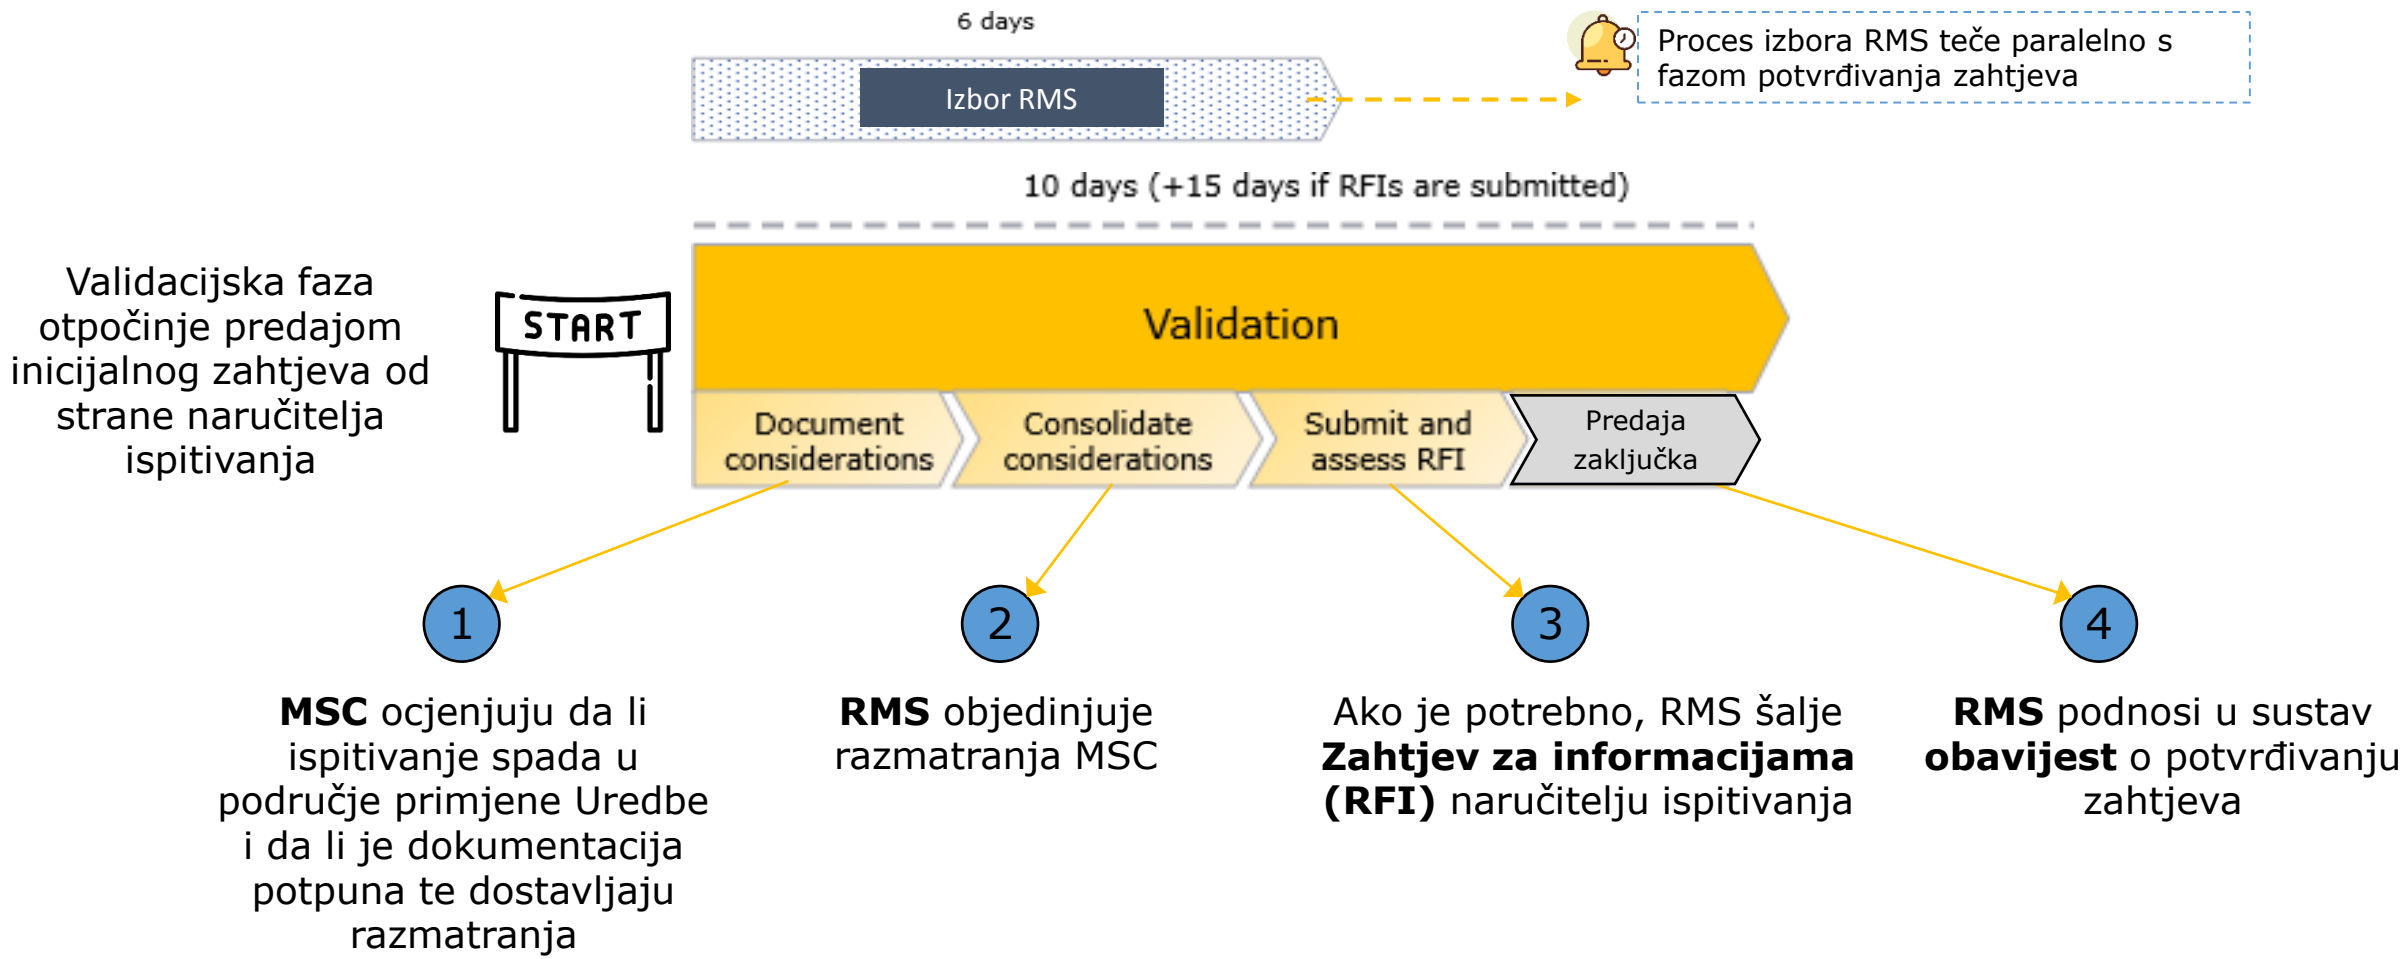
6 days

Izbor RMS

Proces izbora RMS teče paralelno s fazom potvrđivanja zahtjeva

10 days (+15 days if RFIs are submitted)

Validacijska faza otpočinje predajom inicijalnog zahtjeva od strane naručitelja ispitivanja

START

Validation

Document considerations

Consolidate considerations

Submit and assess RFI

Predaja zaključka

1

2

3

4

**MSC** ocjenjuju da li ispitivanje spada u područje primjene Uredbe i da li je dokumentacija potpuna te dostavljaju razmatranja

**RMS** objedinjuje razmatranja MSC

Ako je potrebno, RMS šalje **Zahtjev za informacijama (RFI)** naručitelju ispitivanja

**RMS** podnosi u sustav **obavijest** o potvrđivanju zahtjeva